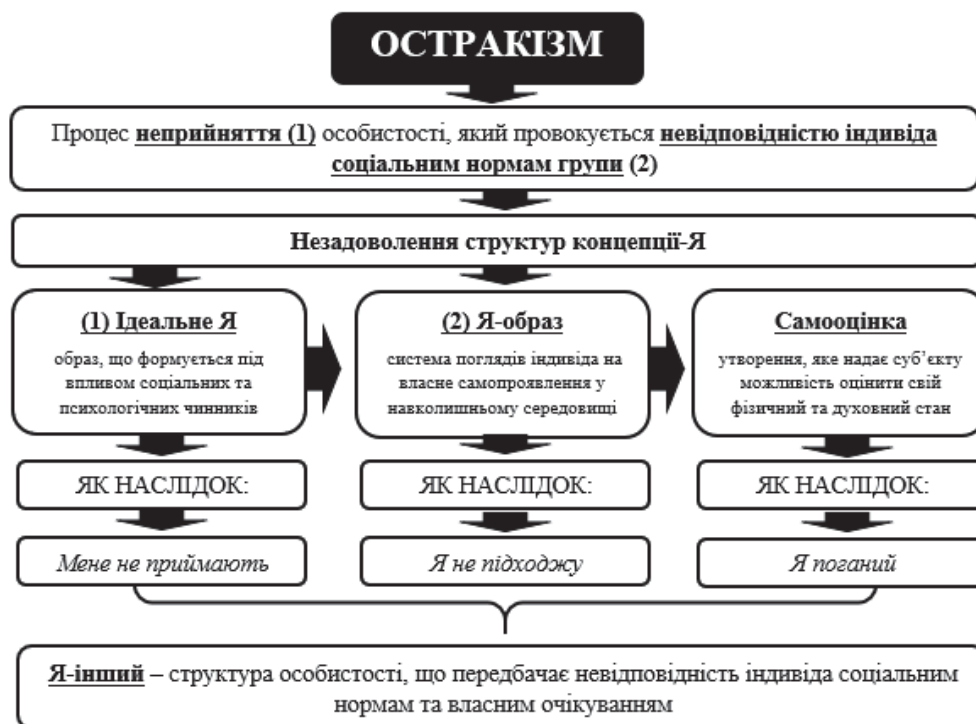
ОСТРАКІЗМ

Процес **неприйняття (1)** особистості, який провокується **невідповідністю індивіда соціальним нормам групи (2)**

**Незадоволення структур концепції-Я**

**(1) Ідеальне Я**

образ, що формується під впливом соціальних та психологічних чинників

**(2) Я-образ**

система поглядів індивіда на власне самопроявлення у навколишньому середовищі

**Самооцінка**

утворення, яке надає суб'єкту можливість оцінити свій фізичний та духовний стан

ЯК НАСЛІДОК:

ЯК НАСЛІДОК:

ЯК НАСЛІДОК:

*Мене не приймають*

*Я не підходжу*

*Я поганий*

**Я-інший** – структура особистості, що передбачає невідповідність індивіда соціальним нормам та власним очікуванням